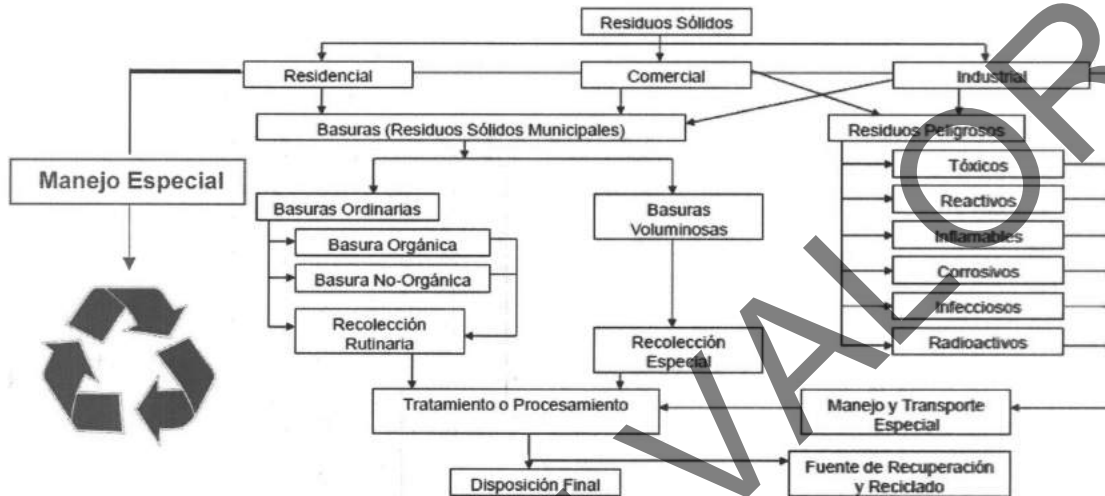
Residuos Sólidos

Residencial

Comercial

Industrial

Basuras (Residuos Sólidos Municipales)

Residuos Peligrosos

Manejo Especial

Tóxicos

Reactivos

Inflamables

Corrosivos

Infecciosos

Radioactivos

Basuras Ordinarias

Basura Orgánica

Basura No-Orgánica

Recolección Rutinaria

Basuras Voluminosas

Recolección Especial

Tratamiento o Procesamiento

Manejo y Transporte Especial

Disposición Final

Fuente de Recuperación y Reciclado

VALOR